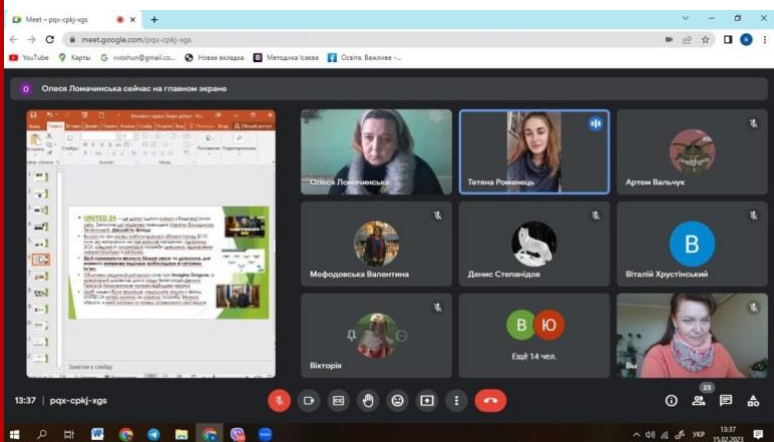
Meet – pqx-cpkj-xgs

meet.google.com/pqx-cpkj-xgs

YouTube Карты vvoshun@gmail.co... Новая вкладка Методика Ісаєва Освіта. Важливе -...

Олеся Ломачинська сейчас на главном экране

UNITED 24

Олеся Ломачинська

Тетяна Романець

Артем Вальчук

Мефодовська Валентина

Денис Степанідов

Віталій Хрустінський

B

Вікторія

B Ю

Ещё 14 чел.

13:37 | pqx-cpkj-xgs

23

13:37
15.02.2023
УКР